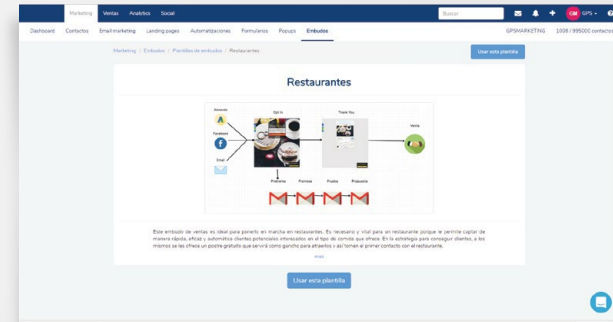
Marketing Ventas Analytics Social

Buscar

GM GPS

Dashboard Contactos Email marketing Landing pages Automatizaciones Formularios Popups Embudos

GPSMARKETING 1008 / 995000 contactos

Marketing / Embudos / Plantillas de embudos / Restaurantes

Usar esta plantilla

Restaurantes

Anuncio

Facebook

Email

Opt In

Thank You

Venta

Presente

Promesa

Prueba

Propuesta

Este embudo de ventas es ideal para ponerlo en marcha en restaurantes. Es necesario y vital para un restaurante porque le permite captar de manera rápida, eficaz y automática clientes potenciales interesados en el tipo de comida que ofrece. En la estrategia para conseguir clientes, a los mismos se les ofrece un postre gratuito que servirá como gancho para atraerlos y así tomen el primer contacto con el restaurante.

más

Usar esta plantilla